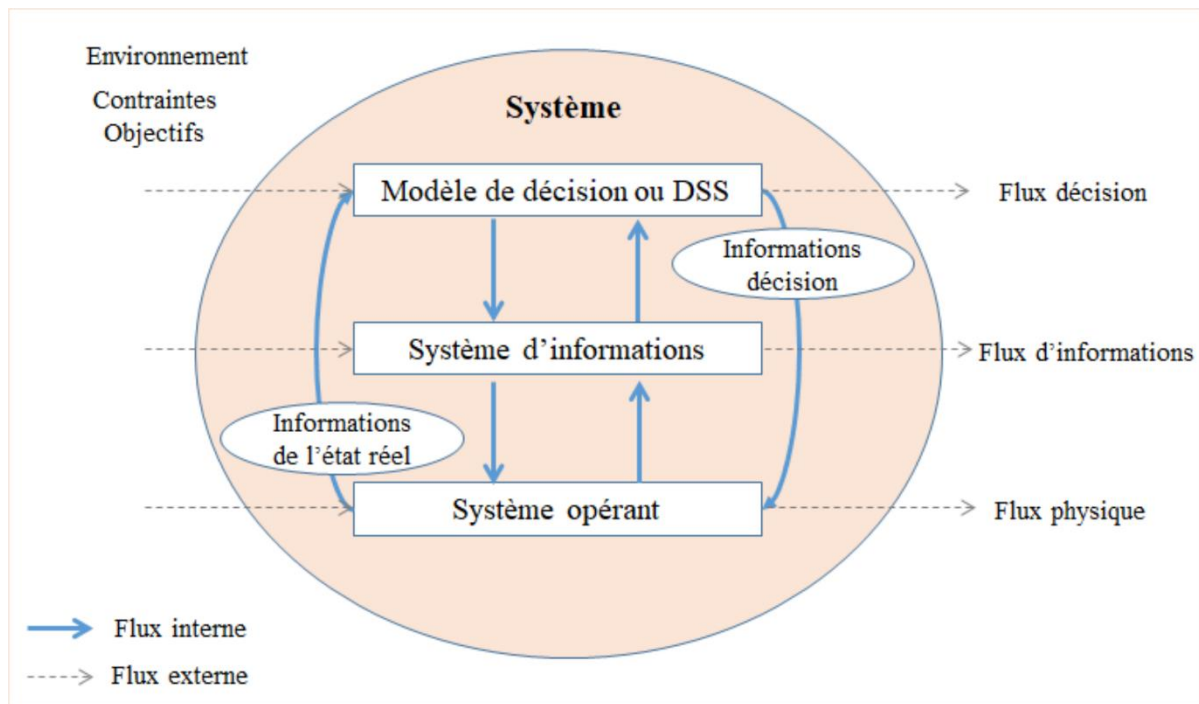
Environnement

Contraintes
Objectifs

Système

Modèle de décision ou DSS

Flux décision

Informations décision

Système d'informations

Flux d'informations

Informations de l'état réel

Système opérant

Flux physique

Flux interne

Flux externe